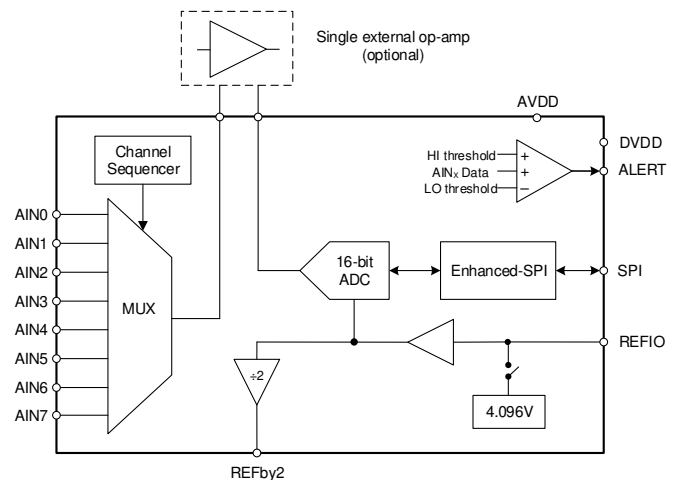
Single external op-amp
(optional)

AVDD

DVDD

Channel Sequencer

HI threshold
AIN$_X$ Data
LO threshold

+
+
−

ALERT

AIN0
AIN1
AIN2
AIN3
AIN4
AIN5
AIN6
AIN7

MUX

16-bit ADC

Enhanced-SPI

SPI

REFIO

÷2

4.096V

REFby2